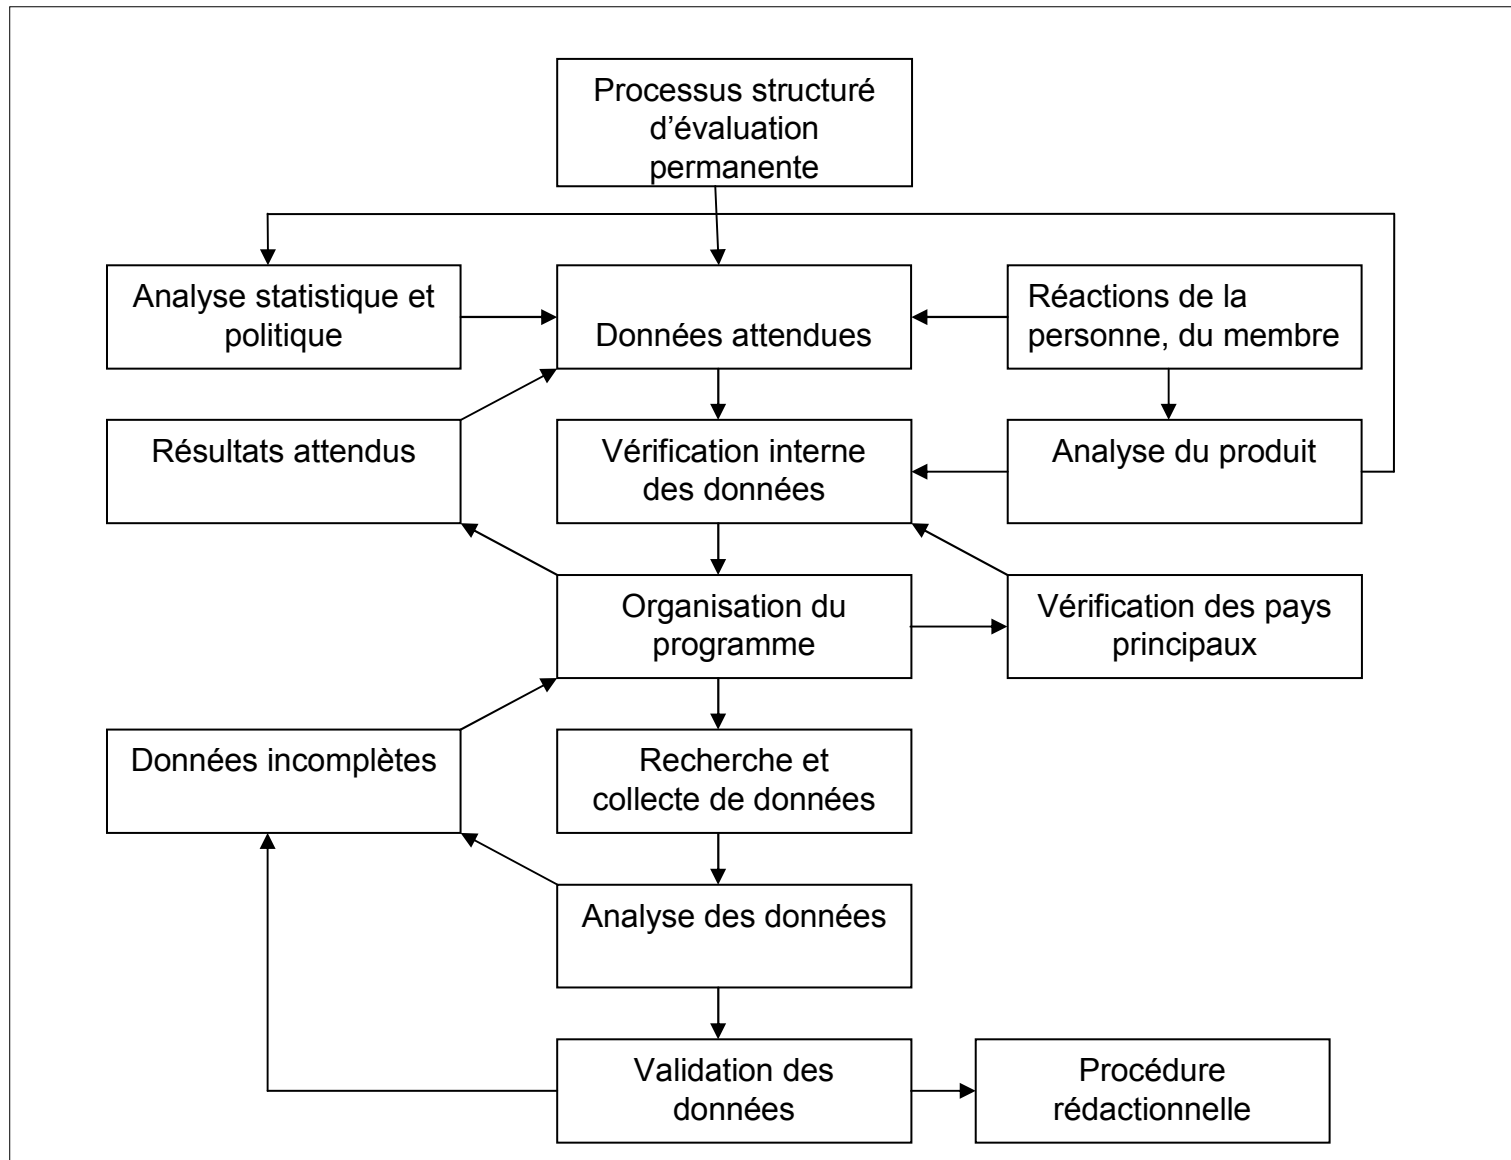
Processus structuré d’évaluation permanente

Analyse statistique et politique

Données attendues

Réactions de la personne, du membre

Résultats attendus

Vérification interne des données

Analyse du produit

Organisation du programme

Vérification des pays principaux

Données incomplètes

Recherche et collecte de données

Analyse des données

Validation des données

Procédure rédactionnelle